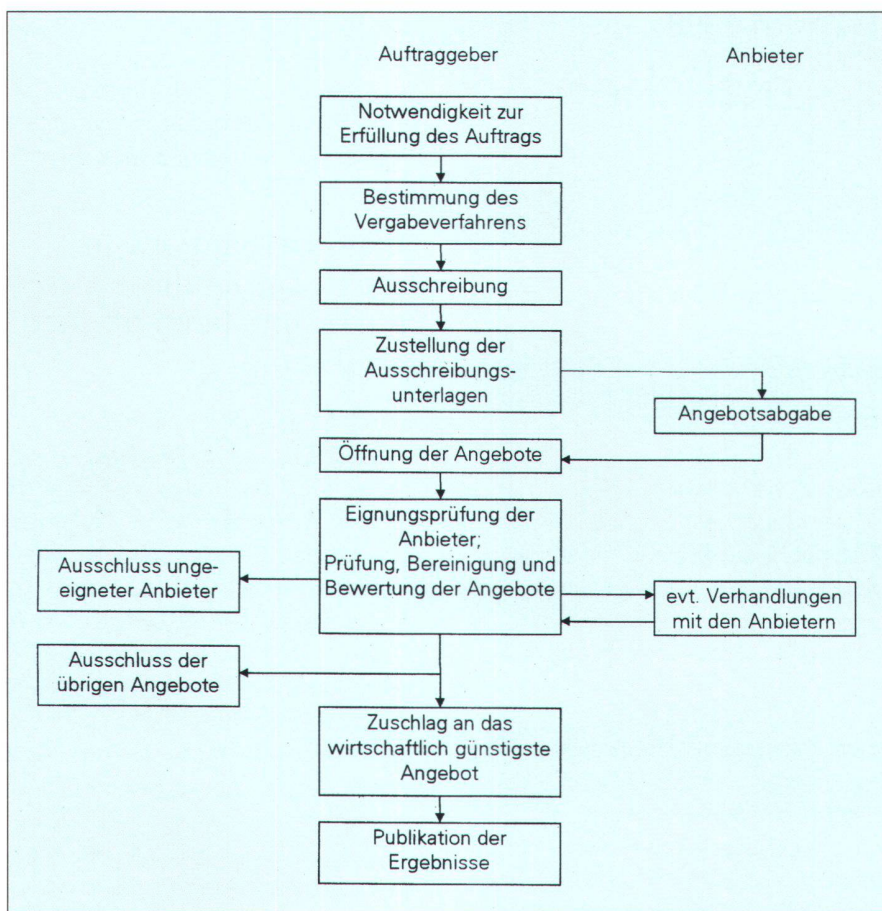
Auftraggeber

Anbieter

Notwendigkeit zur Erfüllung des Auftrags

Bestimmung des Vergabeverfahrens

Ausschreibung

Zustellung der Ausschreibungsunterlagen

Angebotsabgabe

Öffnung der Angebote

Eignungsprüfung der Anbieter; Prüfung, Bereinigung und Bewertung der Angebote

Ausschluss ungeeigneter Anbieter

evt. Verhandlungen mit den Anbietern

Ausschluss der übrigen Angebote

Zuschlag an das wirtschaftlich günstigste Angebot

Publikation der Ergebnisse